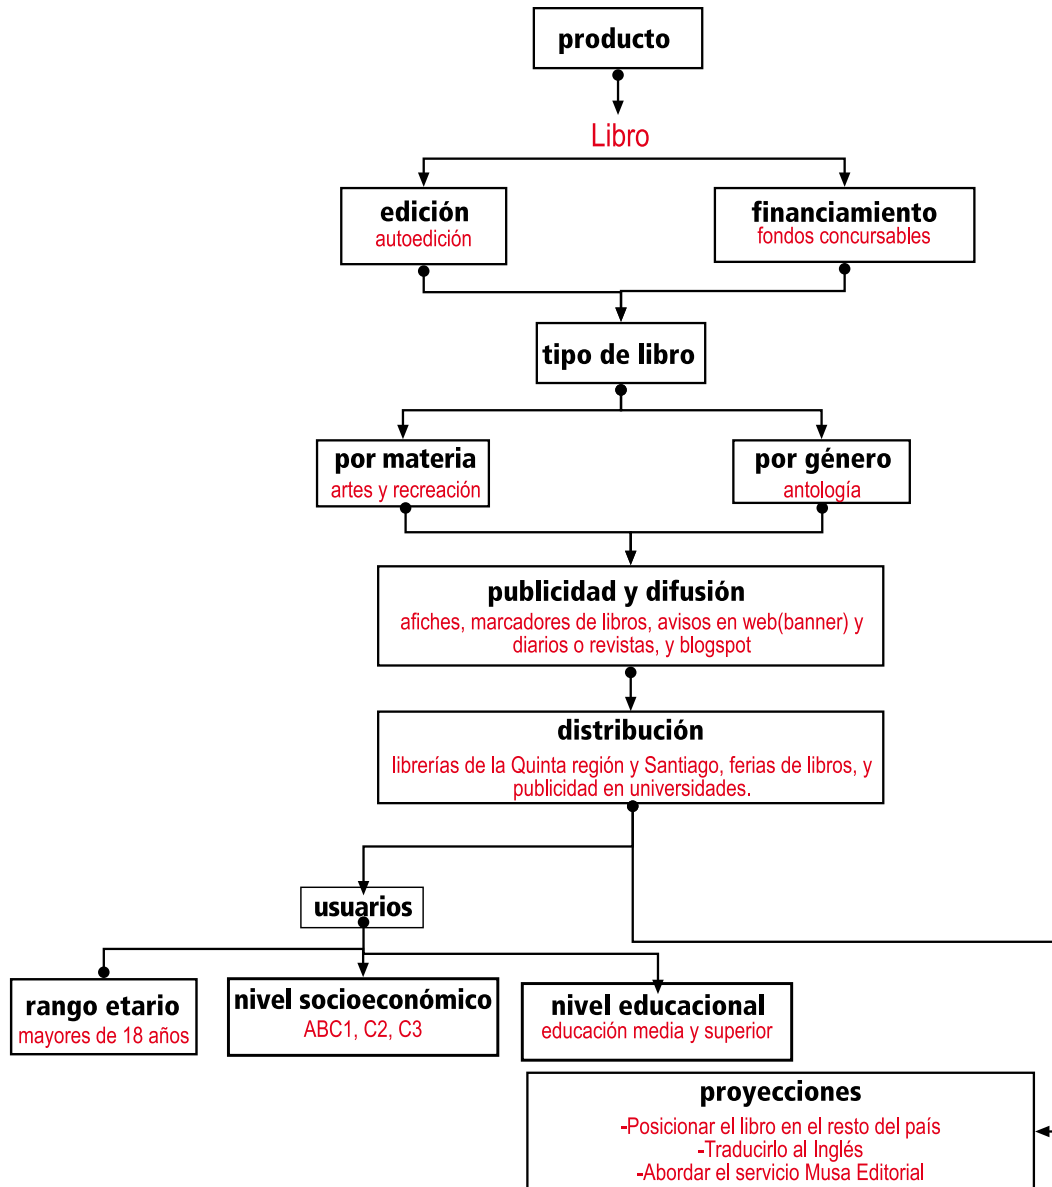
producto

Libro

edición
autoedición

financiamiento
fondos concursables

tipo de libro

por materia
artes y recreación

por género
antología

publicidad y difusión
afiches, marcadores de libros, avisos en web(banner) y diarios o revistas, y blogspot

distribución
librerías de la Quinta región y Santiago, ferias de libros, y publicidad en universidades.

usuarios

rango etario
mayores de 18 años

nivel socioeconómico
ABC1, C2, C3

nivel educacional
educación media y superior

proyecciones
-Posicionar el libro en el resto del país
-Traducirlo al Inglés
-Abordar el servicio Musa Editorial